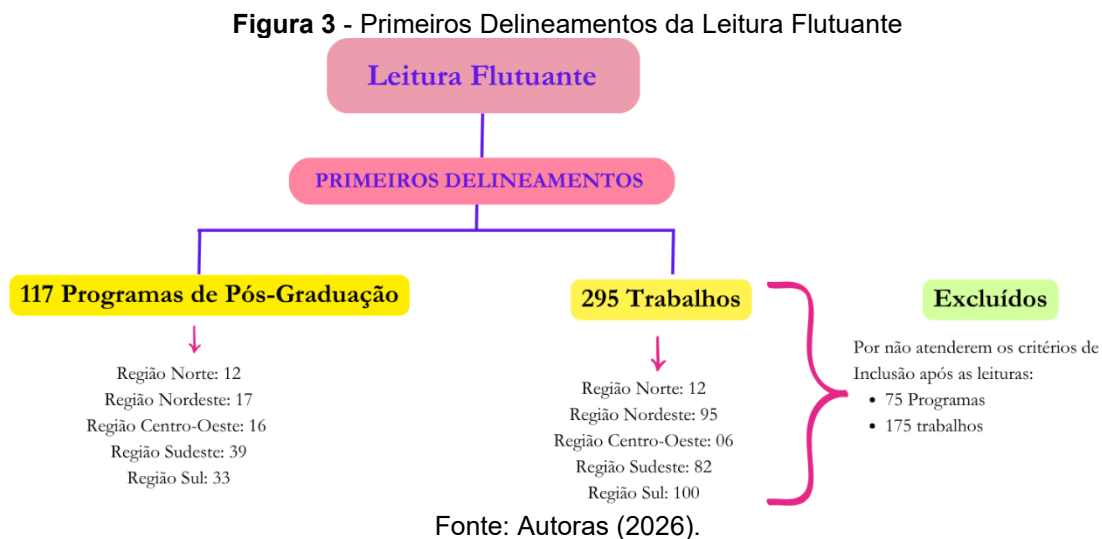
**Figura 3** - Primeiros Delineamentos da Leitura Flutuante

Leitura Flutuante

PRIMEIROS DELINEAMENTOS

117 Programas de Pós-Graduação

Região Norte: 12
Região Nordeste: 17
Região Centro-Oeste: 16
Região Sudeste: 39
Região Sul: 33

295 Trabalhos

Região Norte: 12
Região Nordeste: 95
Região Centro-Oeste: 06
Região Sudeste: 82
Região Sul: 100

Excluídos

Por não atenderem os critérios de Inclusão após as leituras:
- 75 Programas
- 175 trabalhos

Fonte: Autoras (2026).